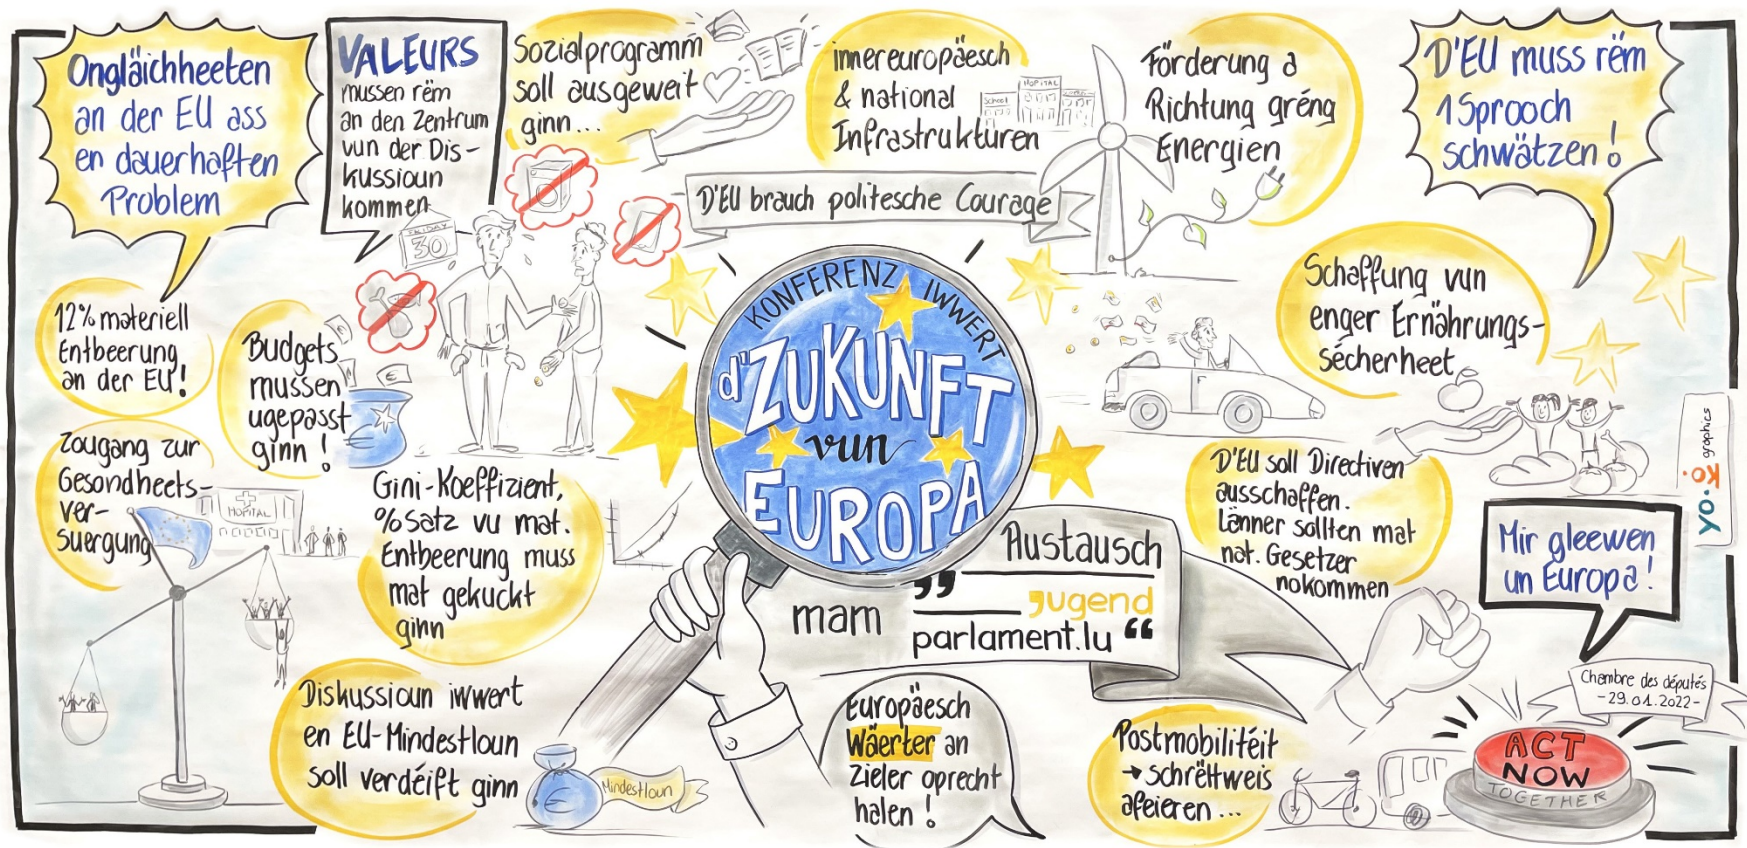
Ongläichheeten an der EU ass en dauerhaften Problem

VALEURS mussen rëm an den Zentrum vun der Diskussioun kommen

FRIDAY 30

Sozialprogramm soll ausgewait ginn...

innereuropäesch & national Infrastrukturen

SCHOOL HOPITAL

Förderung a Richtung gréng Energien

D'EU muss rëm 1 Sprooch schwätzen!

D'EU brauch politesche Courage

12% materiell Entbeerung an der EU!

Budgets mussen ugepasst ginn!

KONFERENZ IWWERT d'ZUKUNFT vun EUROPA

Schaffung vun enger Ernährungs-sécherheet

Zougang zur Gesondheets-ver-suergung

HOPITAL

Gini-Koeffizient, %satz vu mat. Entbeerung muss mat gekuckt ginn

D'EU soll Directiven ausschaffen. Länner sollten mat nat. Gesetzer nokommen

Austausch mam „jugend parlament.lu"

Mir gleewen un Europa!

yo.ko graphics

Diskussioun iwwert en EU-Mindestloun soll verdéift ginn

Mindestloun

Europäesch Wäerter an Zieler oprecht halen!

Postmobilitéit → schrëttweis afeieren...

Chambre des députés -29.01.2022-

ACT NOW TOGETHER